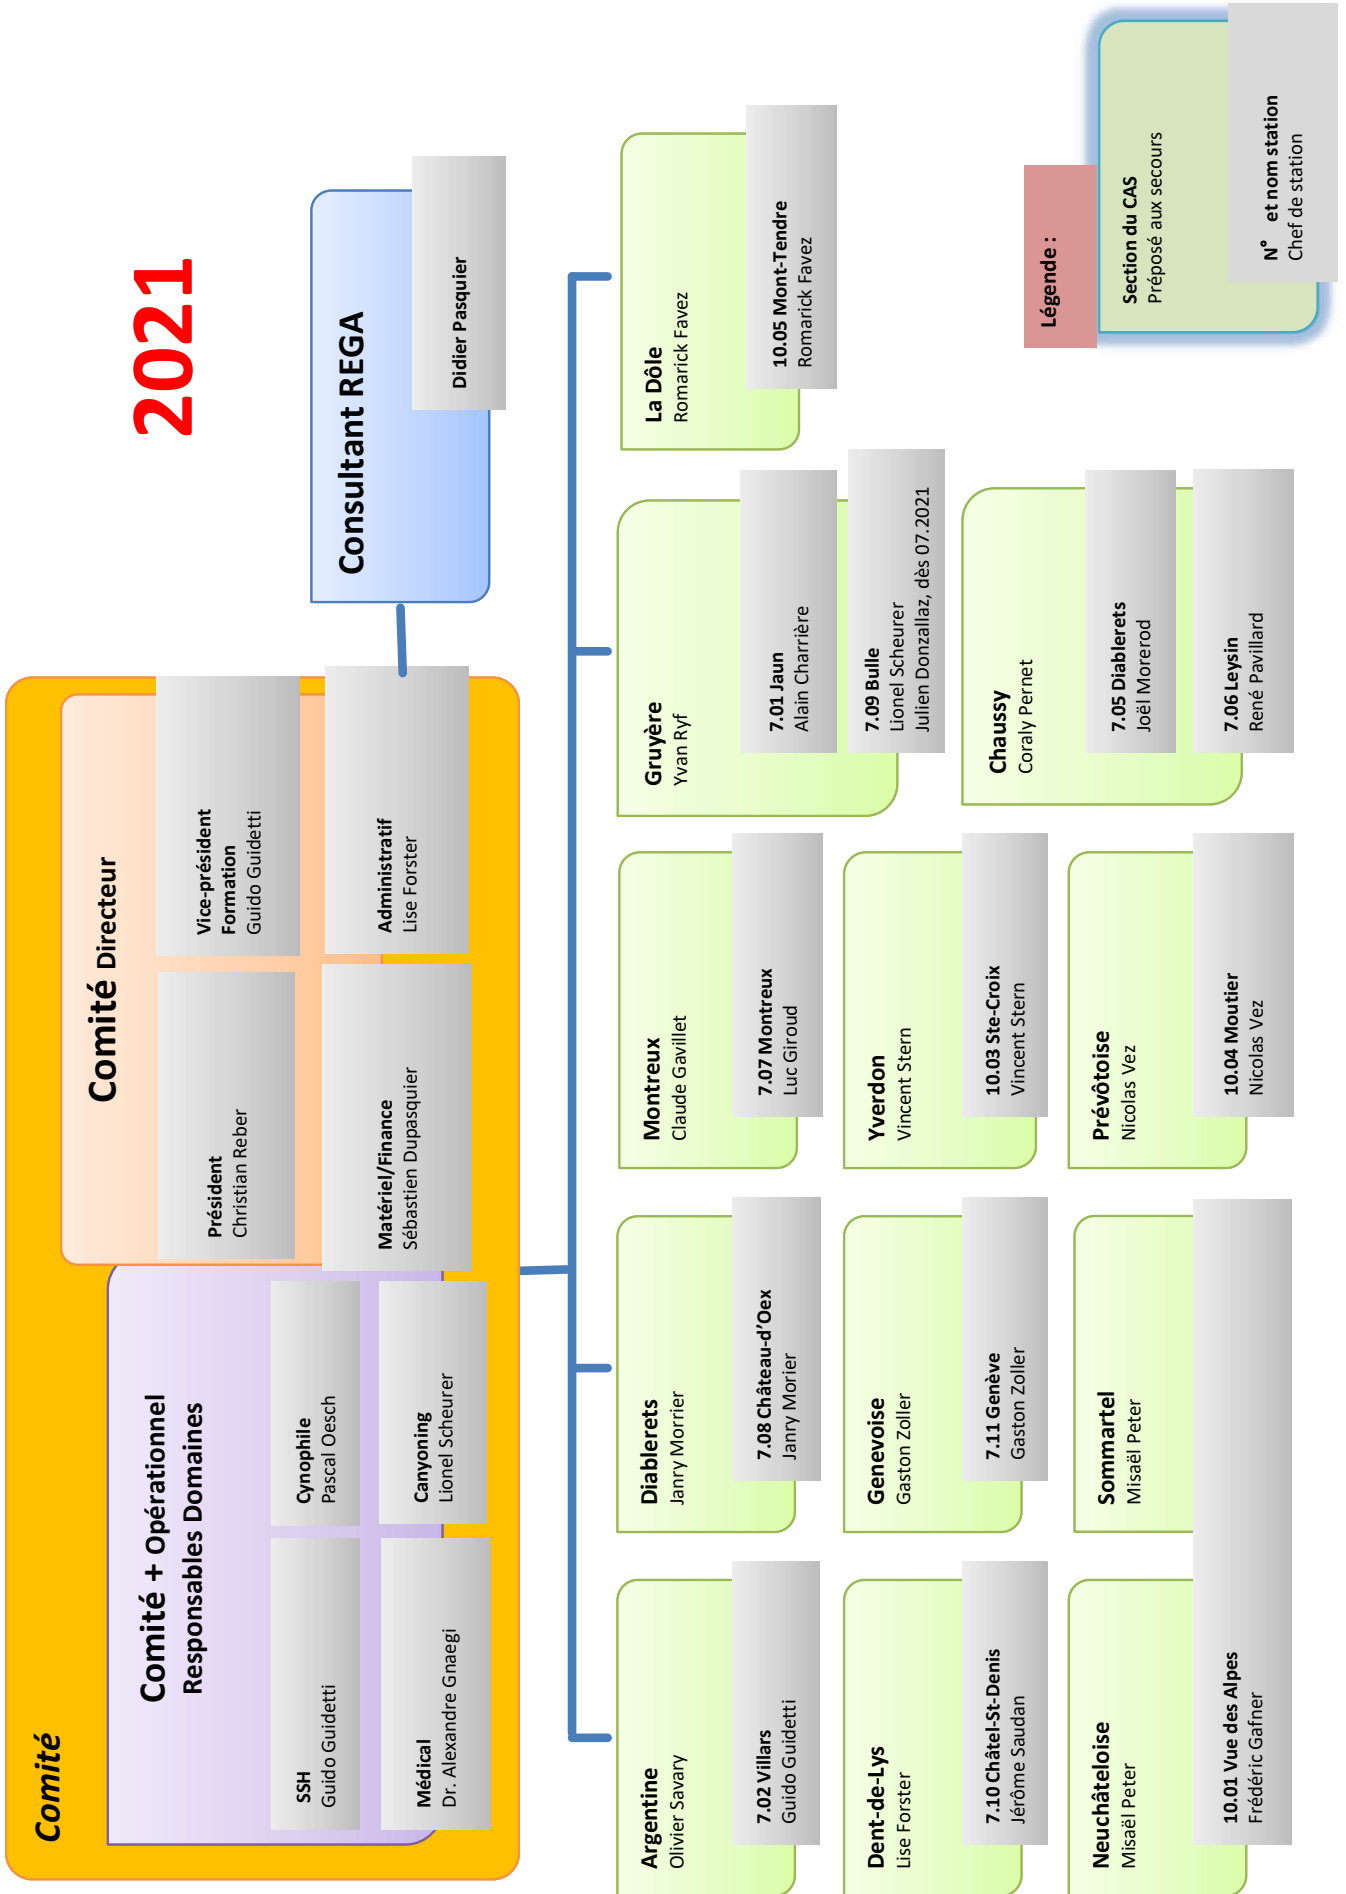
2021

Consultant REGA
Didier Pasquier

Comité

Comité Directeur

Président
Christian Reber

Vice-président
Formation
Guido Guidetti

Matériel/Finance
Sébastien Dupasquier

Administratif
Lise Forster

Comité + Opérationnel
Responsables Domaines

SSH
Guido Guidetti

Cynophile
Pascal Oesch

Médical
Dr. Alexandre Gnaegi

Canyoning
Lionel Scheurer

Légende :
Section du CAS
Préposé aux secours
N° et nom station
Chef de station

La Dôle
Romarick Favez
10.05 Mont-Tendre
Romarick Favez

Gruyère
Yvan Ryf
7.01 Jaun
Alain Charrière
7.09 Bulle
Lionel Scheurer
Julien Donzallaz, dès 07.2021

Chaussy
Coraly Pernet
7.05 Diablerets
Joël Morerod
7.06 Leysin
René Pavillard

Montreux
Claude Gavillet
7.07 Montreux
Luc Giroud

Yverdon
Vincent Stern
10.03 Ste-Croix
Vincent Stern

Prévôtoise
Nicolas Vez
10.04 Moutier
Nicolas Vez

Diablerets
Janry Morrier
7.08 Château-d'Oex
Janry Morier

Genevoise
Gaston Zoller
7.11 Genève
Gaston Zoller

Sommartel
Misaël Peter

Argentine
Olivier Savary
7.02 Villars
Guido Guidetti

Dent-de-Lys
Lise Forster
7.10 Châtel-St-Denis
Jérôme Saudan

Neuchâteloise
Misaël Peter
10.01 Vue des Alpes
Frédéric Gafner